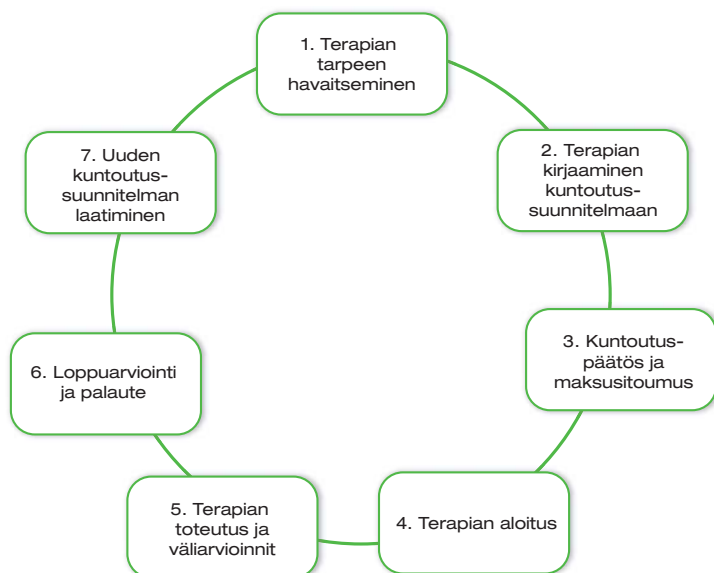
1. Terapian tarpeen havaitseminen

2. Terapian kirjaaminen kuntoutussuunnitelmaan

3. Kuntoutuspäätös ja maksusitoumus

4. Terapian aloitus

5. Terapian toteutus ja väliarvioinnit

6. Loppuarviointi ja palaute

7. Uuden kuntoutussuunnitelman laatiminen